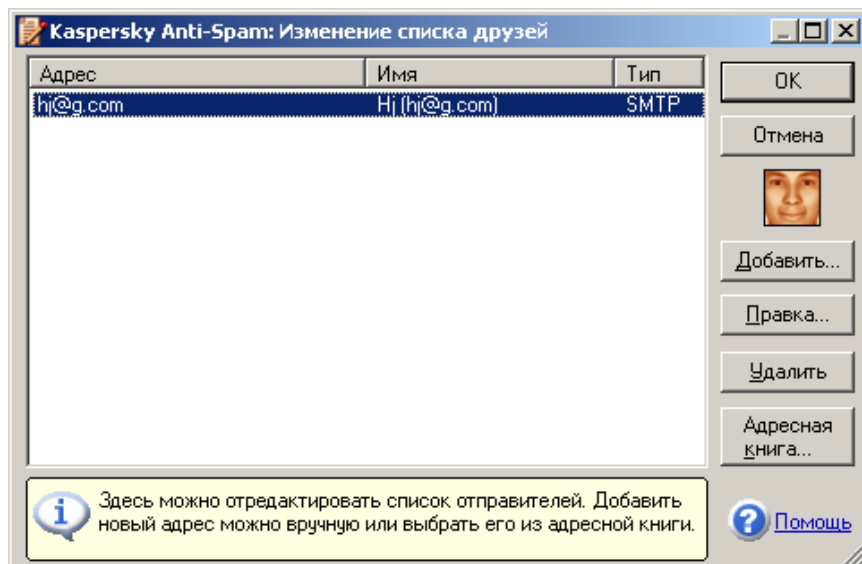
Kaspersky Anti-Spam: Изменение списка друзей

| Адрес | Имя | Тип |
|---|---|---|
| hj@g.com | Hj (hj@g.com) | SMTP |

OK

Отмена

Добавить...

Правка...

Удалить

Адресная книга...

Здесь можно отредактировать список отправителей. Добавить новый адрес можно вручную или выбрать его из адресной книги.

Помощь